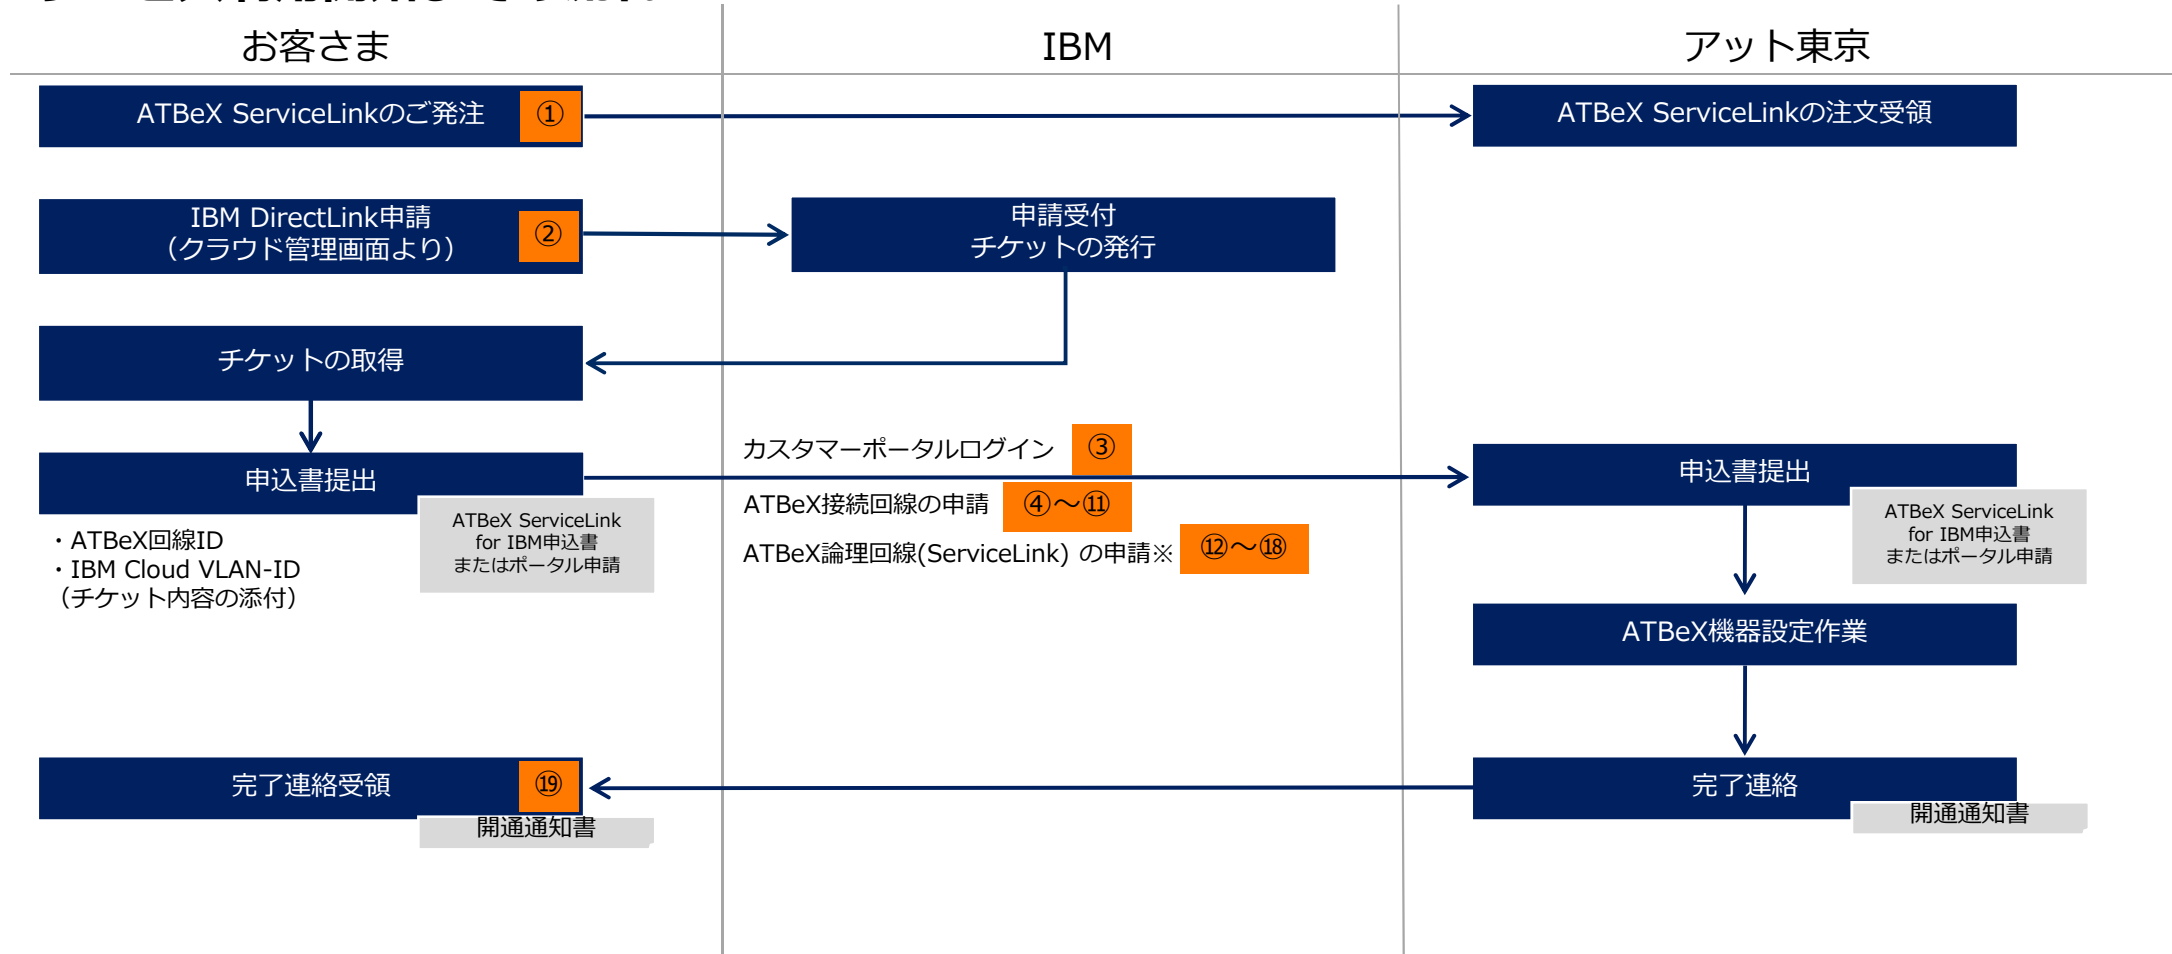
お客さま

IBM

アット東京

ATBeX ServiceLinkのご発注 ①

ATBeX ServiceLinkの注文受領

IBM DirectLink申請
（クラウド管理画面より） ②

申請受付
チケットの発行

チケットの取得

申込書提出

ATBeX ServiceLink
for IBM申込書
またはポータル申請

・ATBeX回線ID
・IBM Cloud VLAN-ID
（チケット内容の添付）

カスタマーポータルログイン ③

ATBeX接続回線の申請 ④～⑪

ATBeX論理回線(ServiceLink) の申請※ ⑫～⑱

申込書提出

ATBeX ServiceLink
for IBM申込書
またはポータル申請

ATBeX機器設定作業

完了連絡受領 ⑲

開通通知書

完了連絡

開通通知書